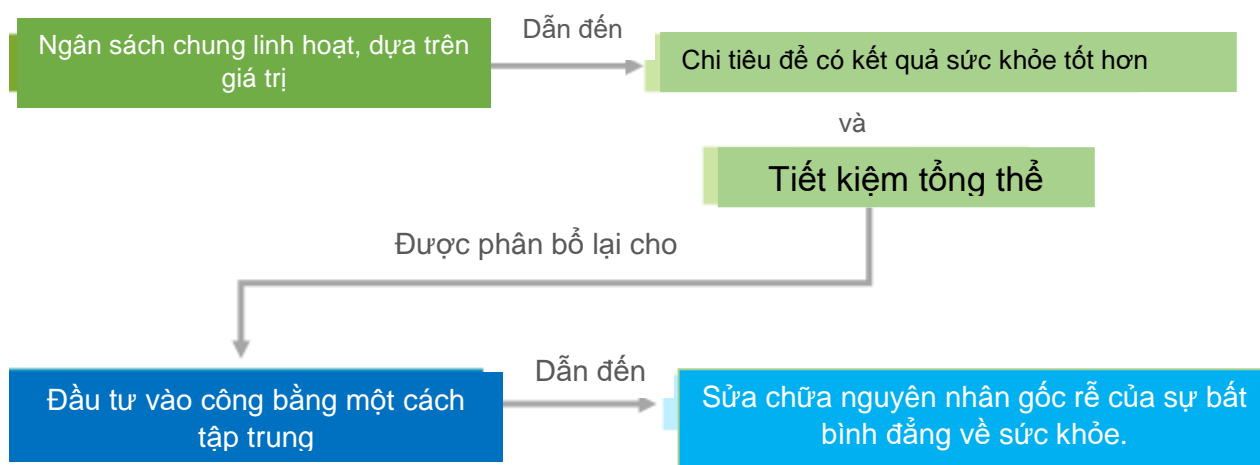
Ngân sách chung linh hoạt, dựa trên giá trị

Dẫn đến

Chi tiêu để có kết quả sức khỏe tốt hơn

và

Tiết kiệm tổng thể

Được phân bổ lại cho

Đầu tư vào công bằng một cách tập trung

Dẫn đến

Sửa chữa nguyên nhân gốc rễ của sự bất bình đẳng về sức khỏe.